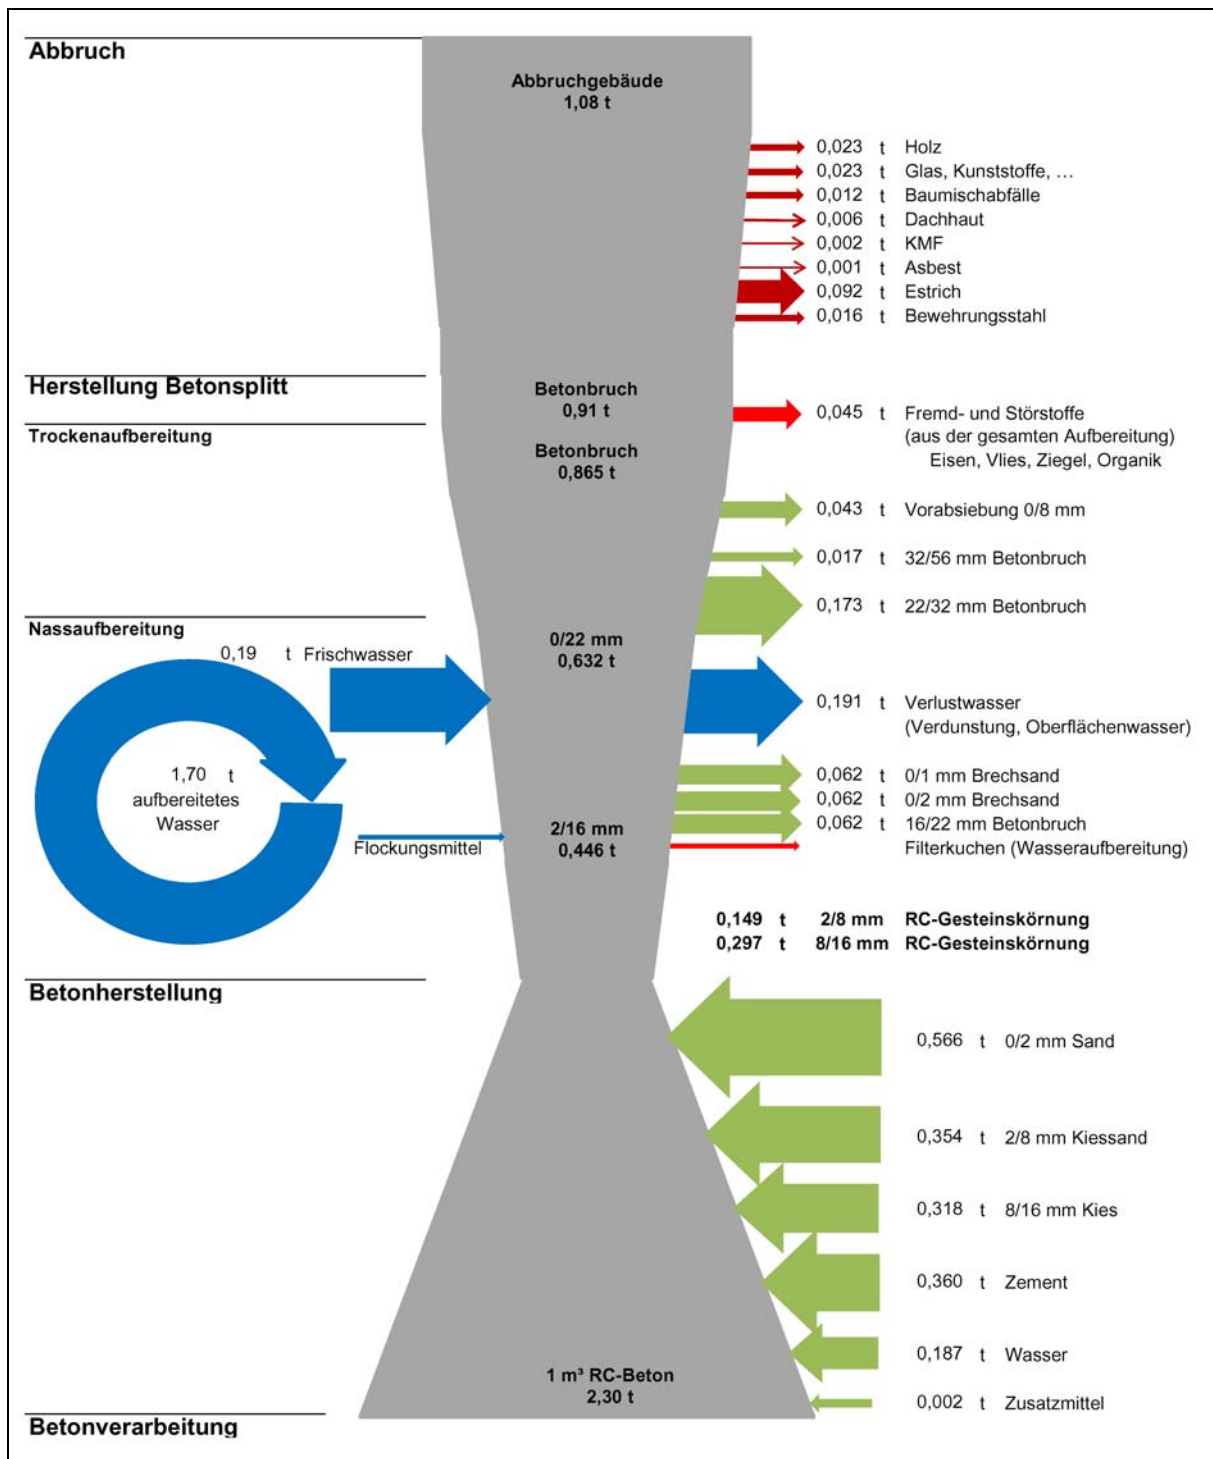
Abbruch

Abbruchgebäude
1,08 t

0,023 t Holz
0,023 t Glas, Kunststoffe, ...
0,012 t Baumischabfälle
0,006 t Dachhaut
0,002 t KMF
0,001 t Asbest
0,092 t Estrich
0,016 t Bewehrungsstahl

Herstellung Betonsplitt

Betonbruch
0,91 t

0,045 t Fremd- und Störstoffe (aus der gesamten Aufbereitung) Eisen, Vlies, Ziegel, Organik

Trockenaufbereitung

Betonbruch
0,865 t

0,043 t Vorabsiebung 0/8 mm
0,017 t 32/56 mm Betonbruch
0,173 t 22/32 mm Betonbruch

Nassaufbereitung

0,19 t Frischwasser

0/22 mm
0,632 t

0,191 t Verlustwasser (Verdunstung, Oberflächenwasser)

1,70 t
aufbereitetes
Wasser

0,062 t 0/1 mm Brechsand
0,062 t 0/2 mm Brechsand
0,062 t 16/22 mm Betonbruch
Filterkuchen (Wasseraufbereitung)

Flockungsmittel

2/16 mm
0,446 t

0,149 t 2/8 mm RC-Gesteinskörnung
0,297 t 8/16 mm RC-Gesteinskörnung

Betonherstellung

0,566 t 0/2 mm Sand
0,354 t 2/8 mm Kiessand
0,318 t 8/16 mm Kies
0,360 t Zement
0,187 t Wasser
0,002 t Zusatzmittel

1 m³ RC-Beton
2,30 t

Betonverarbeitung